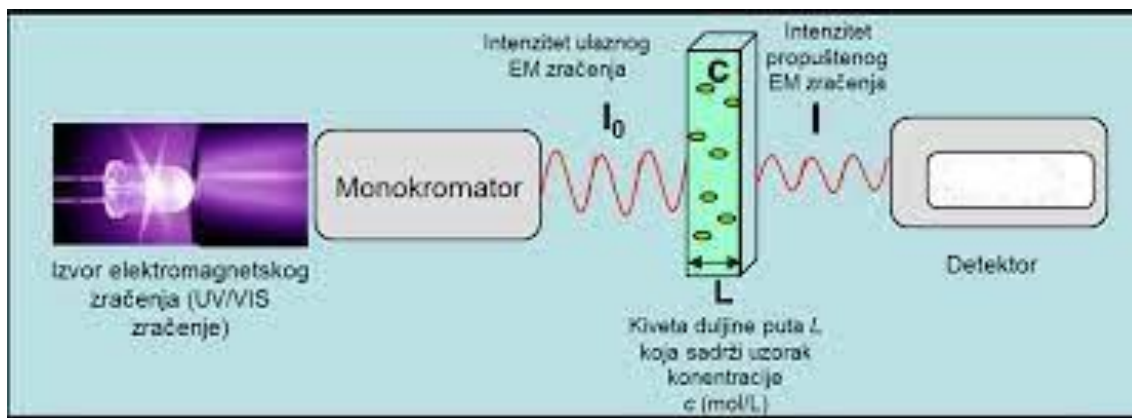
Intenzitet ulaznog EM zračenja

$I_0$

C

Intenzitet propuštenog EM zračenja

I

Monokromator

Detektor

Izvor elektromagnetskog zračenja (UV/VIS zračenje)

L

Kiveta duljine puta $L$ koja sadrži uzorak konentracije c (mol/L)